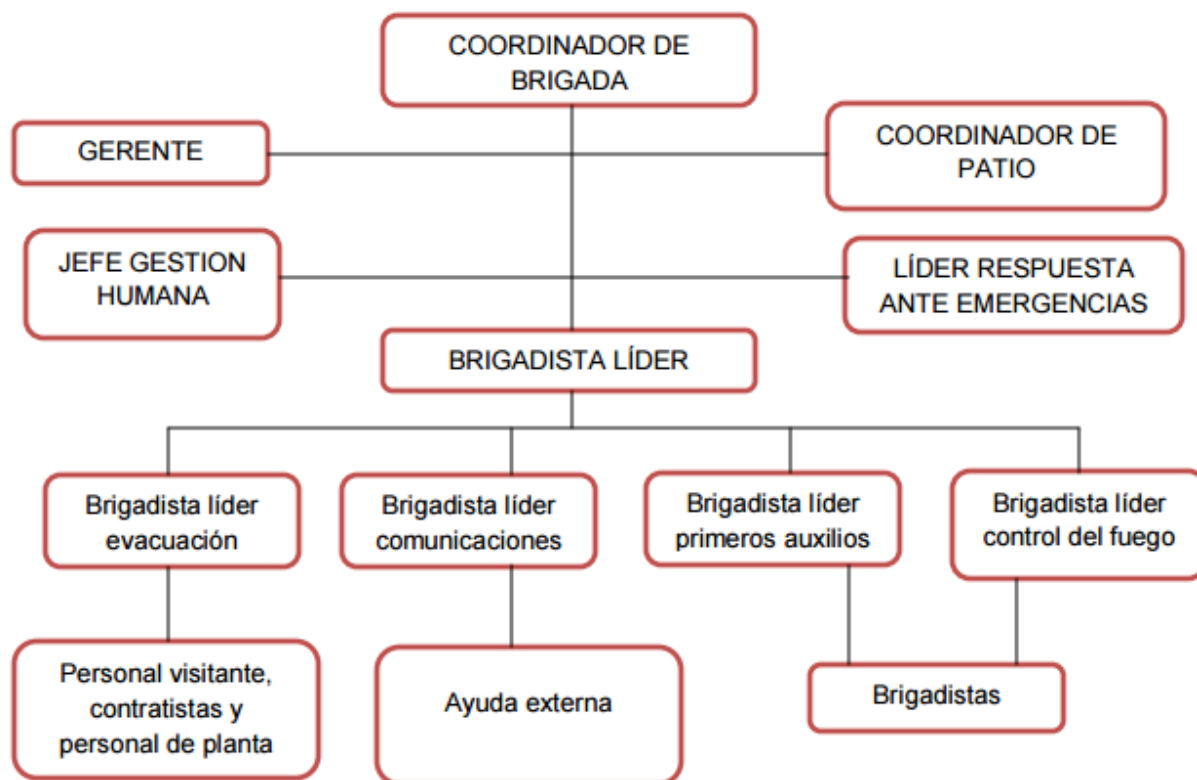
COORDINADOR DE BRIGADA

GERENTE

COORDINADOR DE PATIO

JEFE GESTION HUMANA

LÍDER RESPUESTA ANTE EMERGENCIAS

BRIGADISTA LÍDER

Brigadista líder evacuación

Brigadista líder comunicaciones

Brigadista líder primeros auxilios

Brigadista líder control del fuego

Personal visitante, contratistas y personal de planta

Ayuda externa

Brigadistas